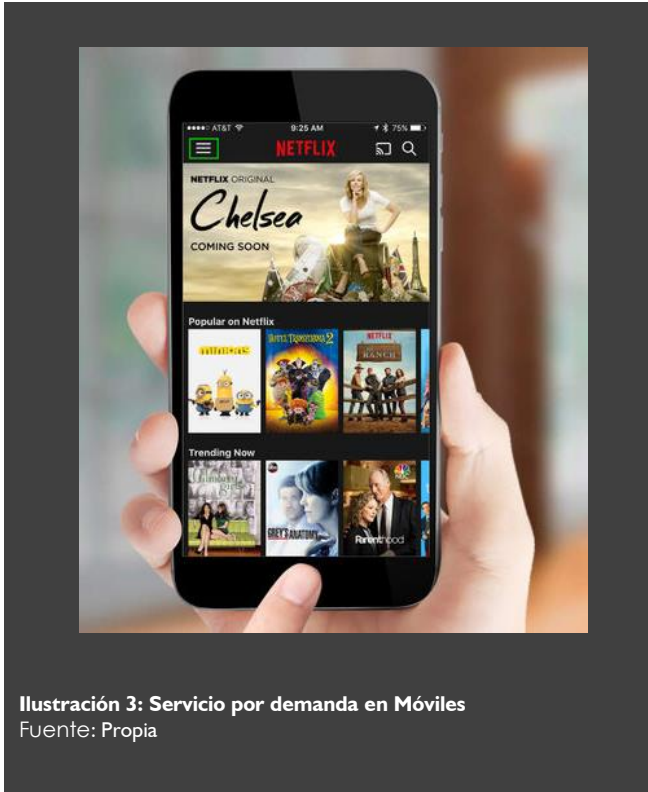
•••○○ AT&T 9:25 AM 75%

NETFLIX

NETFLIX ORIGINAL

Chelsea

COMING SOON

Popular on Netflix

minions

HOTEL TRANSYLVANIA 2

NETFLIX RANCH

Trending Now

GREY'S ANATOMY

Parenthood

Ilustración 3: Servicio por demanda en Móviles
Fuente: Propia